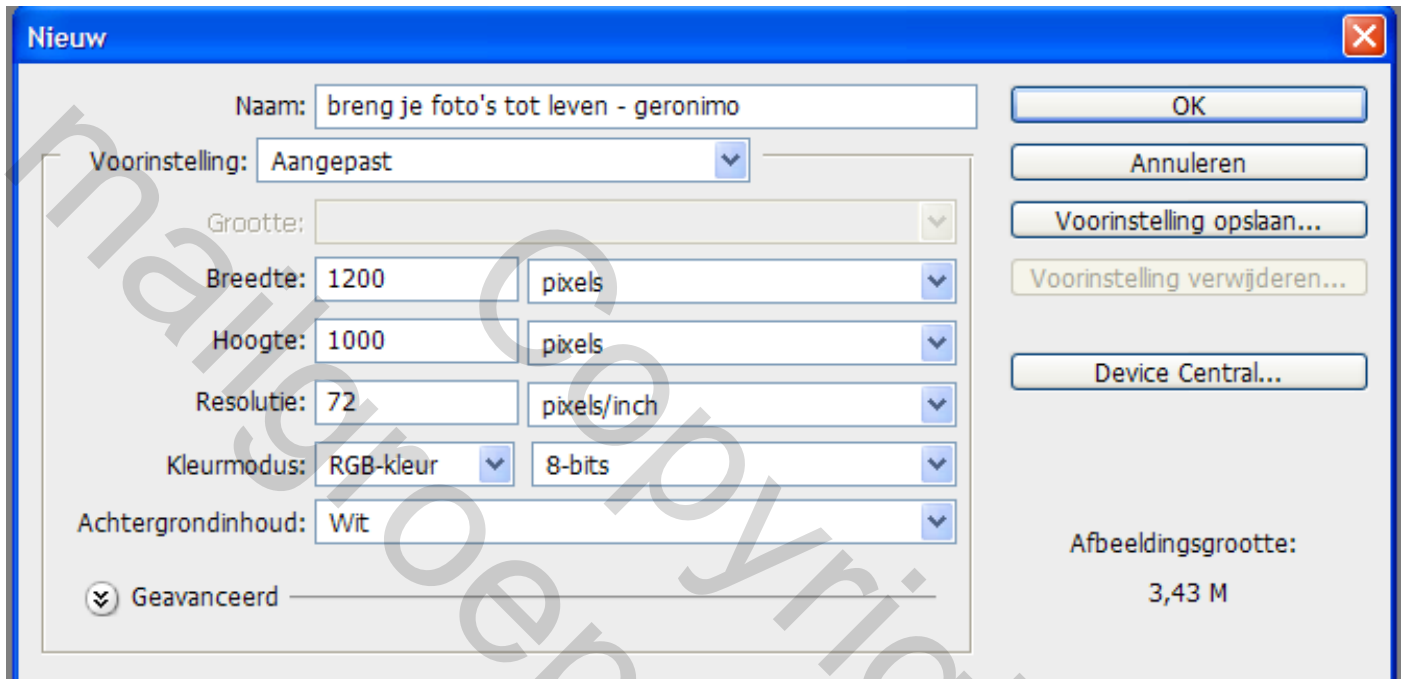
Nieuw

Naam: breng je foto's tot leven - geronimo

Voorinstelling: Aangepast

Grootte:

Breedte: 1200 pixels

Hoogte: 1000 pixels

Resolutie: 72 pixels/inch

Kleurmodus: RGB-kleur 8-bits

Achtergrondinhoud: Wit

Geavanceerd

OK

Annuleren

Voorinstelling opslaan...

Voorinstelling verwijderen...

Device Central...

Afbeeldingsgrootte:

3,43 M

malgroen copyright